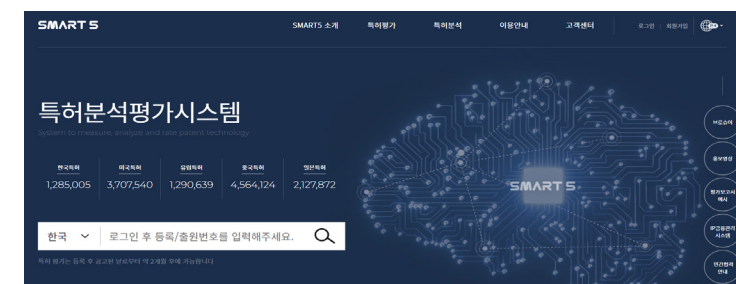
SMART 5

SMART5 소개 특허평가 특허분석 이용안내 고객센터 로그인 회원가입

특허분석평가시스템

System to measure, analyze and rate patent technology

| 한국특허 | 미국특허 | 유럽특허 | 중국특허 | 일본특허 |
|---|---|---|---|---|
| 1,285,005 | 3,707,540 | 1,290,639 | 4,564,124 | 2,127,872 |

한국 로그인 후 등록/출원번호를 입력해주세요.

특허 평가는 등록 후 공고된 날로부터 약 2개월 후에 가능합니다

SMART 5

IP교육 홍보영상 평가보고서 예시 IP금융관리 시스템 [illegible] 안내